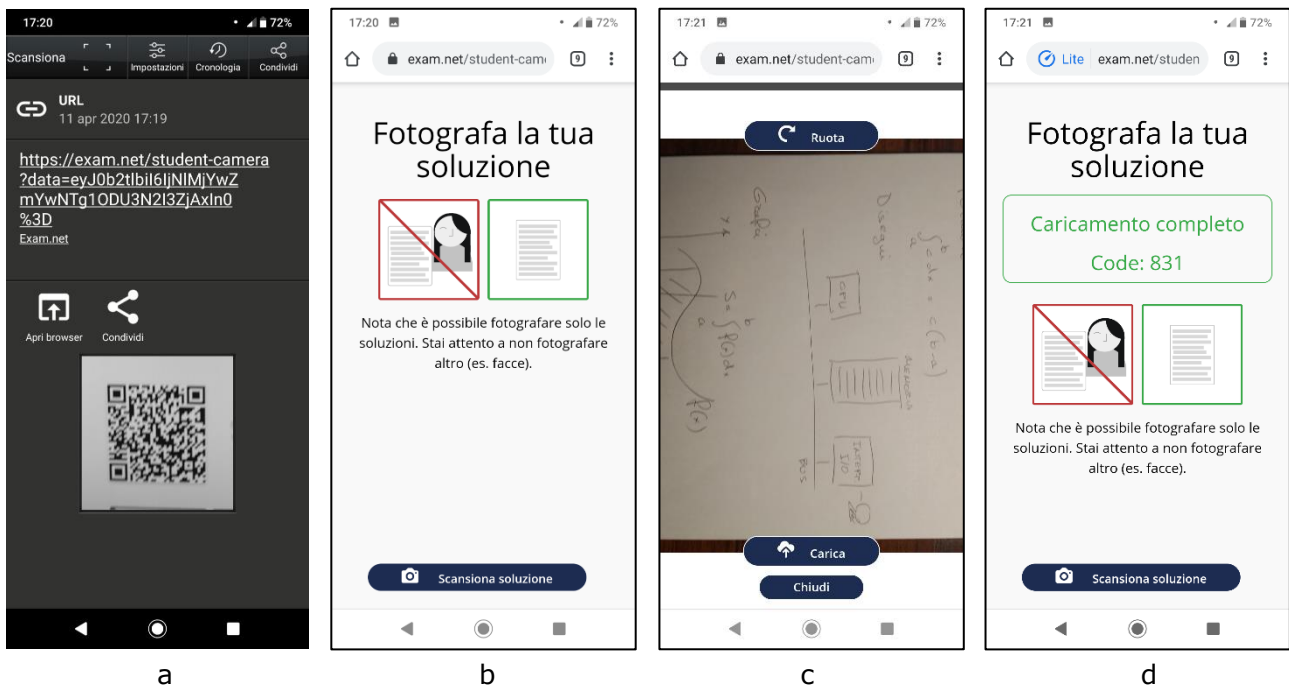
17:20 72%

Scansiona | Impostazioni | Cronologia | Condividi

URL
11 apr 2020 17:19

https://exam.net/student-camera?data=eyJ0b2tlbiI6IjNlMjYwZmYwNTg1ODU3N2I3ZjAxIn0%3D
Exam.net

Apri browser | Condividi

a

17:20 72%

exam.net/student-cam 9

Fotografa la tua soluzione

Nota che è possibile fotografare solo le soluzioni. Stai attento a non fotografare altro (es. facce).

Scansiona soluzione

b

17:21 72%

exam.net/student-cam 9

Ruota

Grafici
Disegni
$\int_a^b c\,dx = c(b-a)$
$S = \int_a^b f(x)\,dx$
CPU
MEMORIA
INTERF. I/O
BUS
f(x)

Carica

Chiudi

c

17:21 72%

Lite exam.net/studen 9

Fotografa la tua soluzione

Caricamento completo

Code: 831

Nota che è possibile fotografare solo le soluzioni. Stai attento a non fotografare altro (es. facce).

Scansiona soluzione

d